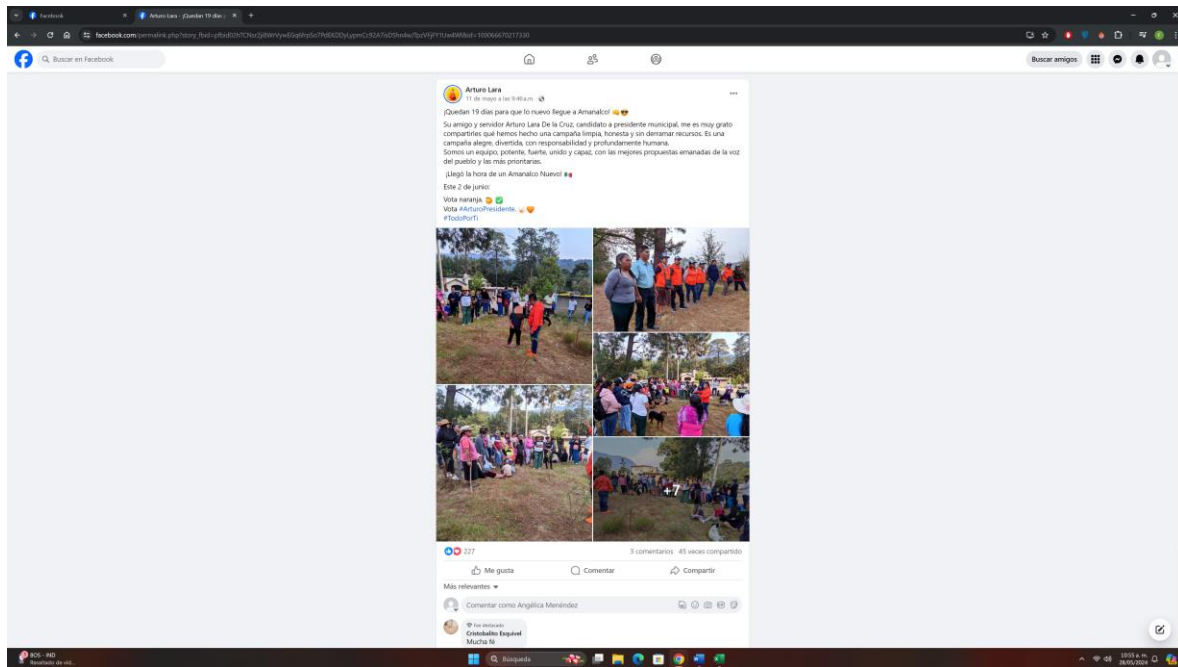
Facebook
Arturo Lara - ¡Quedan 19 días...
facebook.com/permalink.php?story_fbid=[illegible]
Buscar en Facebook
Buscar amigos

Arturo Lara
11 de mayo a las 9:46 a.m.

¡Quedan 19 días para que lo nuevo llegue a Amanalco! 👊😎

Su amigo y servidor Arturo Lara De la Cruz, candidato a presidente municipal, me es muy grato compartirles qué hemos hecho una campaña limpia, honesta y sin derramar recursos. Es una campaña alegre, divertida, con responsabilidad y profundamente humana.
Somos un equipo, potente, fuerte, unido y capaz, con las mejores propuestas emanadas de la voz del pueblo y las más prioritarias.

¡Llegó la hora de un Amanalco Nuevo! 🇲🇽

Este 2 de junio:

Vota naranja. 🍊 ✅
Vota #ArturoPresidente. 🧡
#TodoPorTi

+7

227
3 comentarios 45 veces compartido
Me gusta
Comentar
Compartir
Más relevantes
Comentar como Angélica Menéndez
Fan destacado
Cristobalito Esquivel
Mucha fé

BOS - IND
Resultado de vid...
Búsqueda
10:55 a.m.
28/05/2024